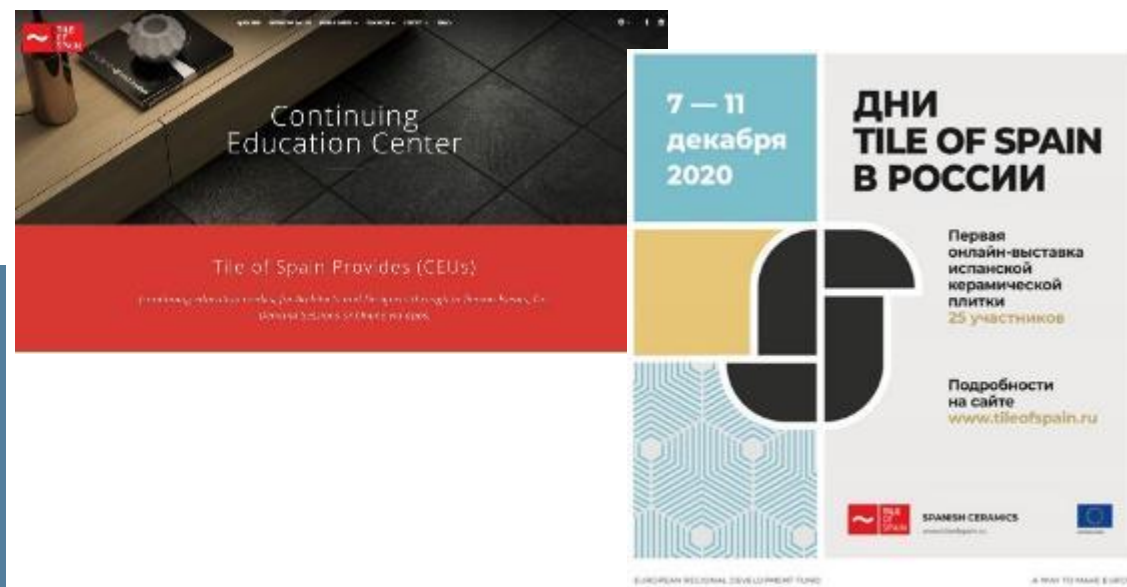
TILE OF SPAIN

Continuing Education Center

Tile of Spain Provides (CEUs)

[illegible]

7 — 11 декабря 2020

ДНИ TILE OF SPAIN В РОССИИ

Первая онлайн-выставка испанской керамической плитки
25 участников

Подробности на сайте
www.tileofspain.ru

TILE OF SPAIN
SPANISH CERAMICS
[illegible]

EUROPEAN REGIONAL DEVELOPMENT FUND
A WAY TO MAKE EURO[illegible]